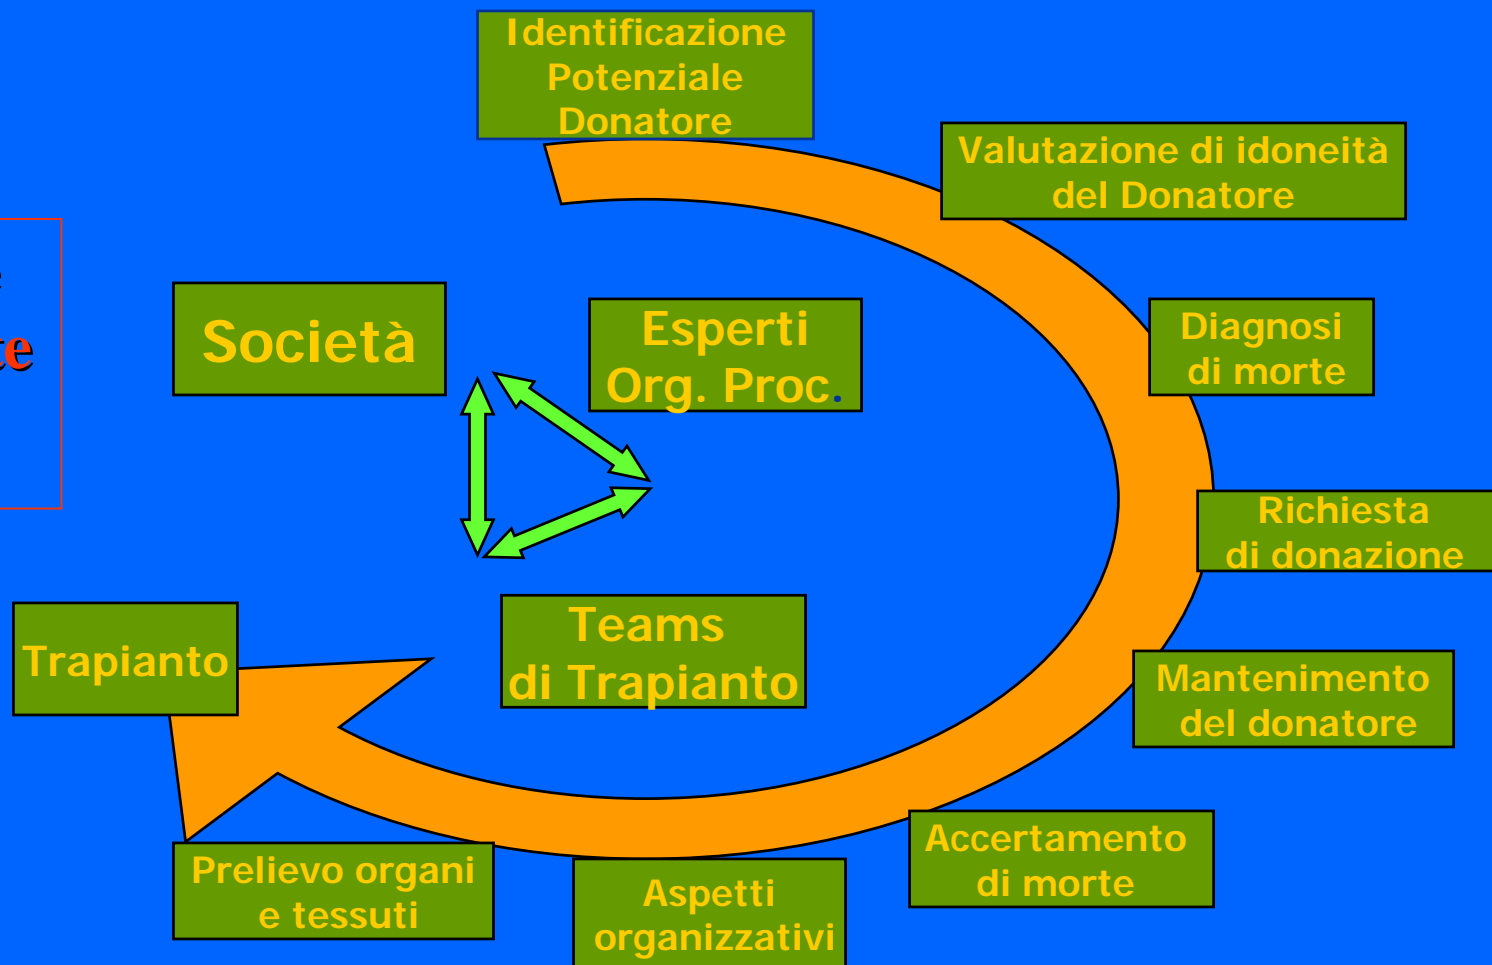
Identificazione Potenziale Donatore

Valutazione di idoneità del Donatore

Diagnosi di morte

Richiesta di donazione

Mantenimento del donatore

Accertamento di morte

Aspetti organizzativi

Prelievo organi e tessuti

Trapianto

Società

Esperti Org. Proc.

Teams di Trapianto

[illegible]